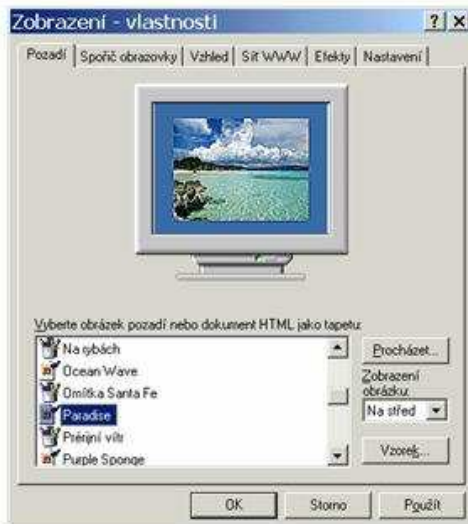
Zobrazení - vlastnosti

?
X

Pozadí | Spořič obrazovky | Vzhled | Síť WWW | Efekty | Nastavení

Vyberte obrázek pozadí nebo dokument HTML jako tapetu:

Na rybách
Ocean Wave
Omítka Santa Fe
Paradise
Prérijní vítr
Purple Sponge

Procházet...

Zobrazení obrázku:

Na střed

Vzorek...

OK
Storno
Použít